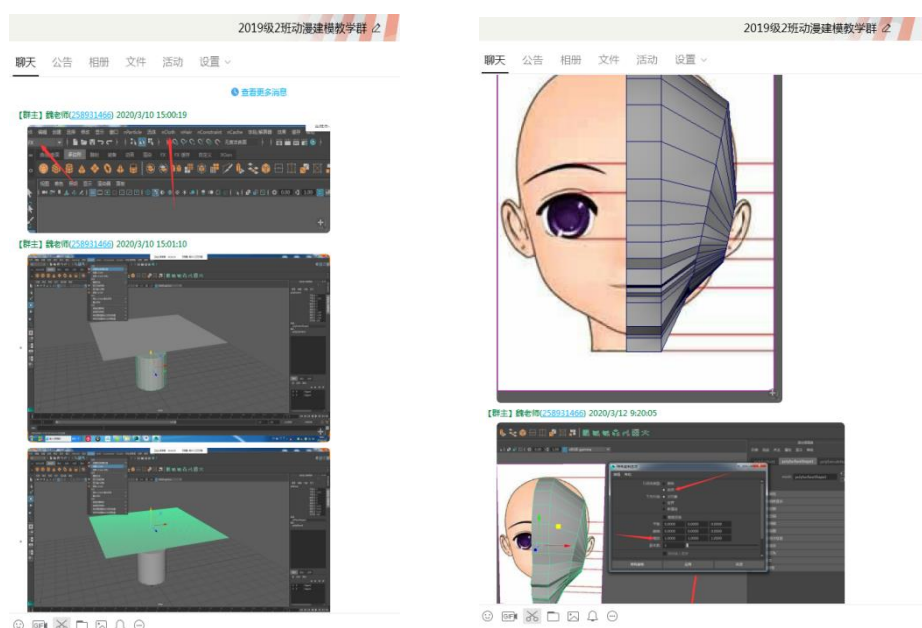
2019级2班动漫建模教学群

聊天 公告 相册 文件 活动 设置

查看更多消息

【群主】魏老师(258931466) 2020/3/10 15:00:19

【群主】魏老师(258931466) 2020/3/10 15:01:10

2019级2班动漫建模教学群

聊天 公告 相册 文件 活动 设置

【群主】魏老师(258931466) 2020/3/12 9:20:05